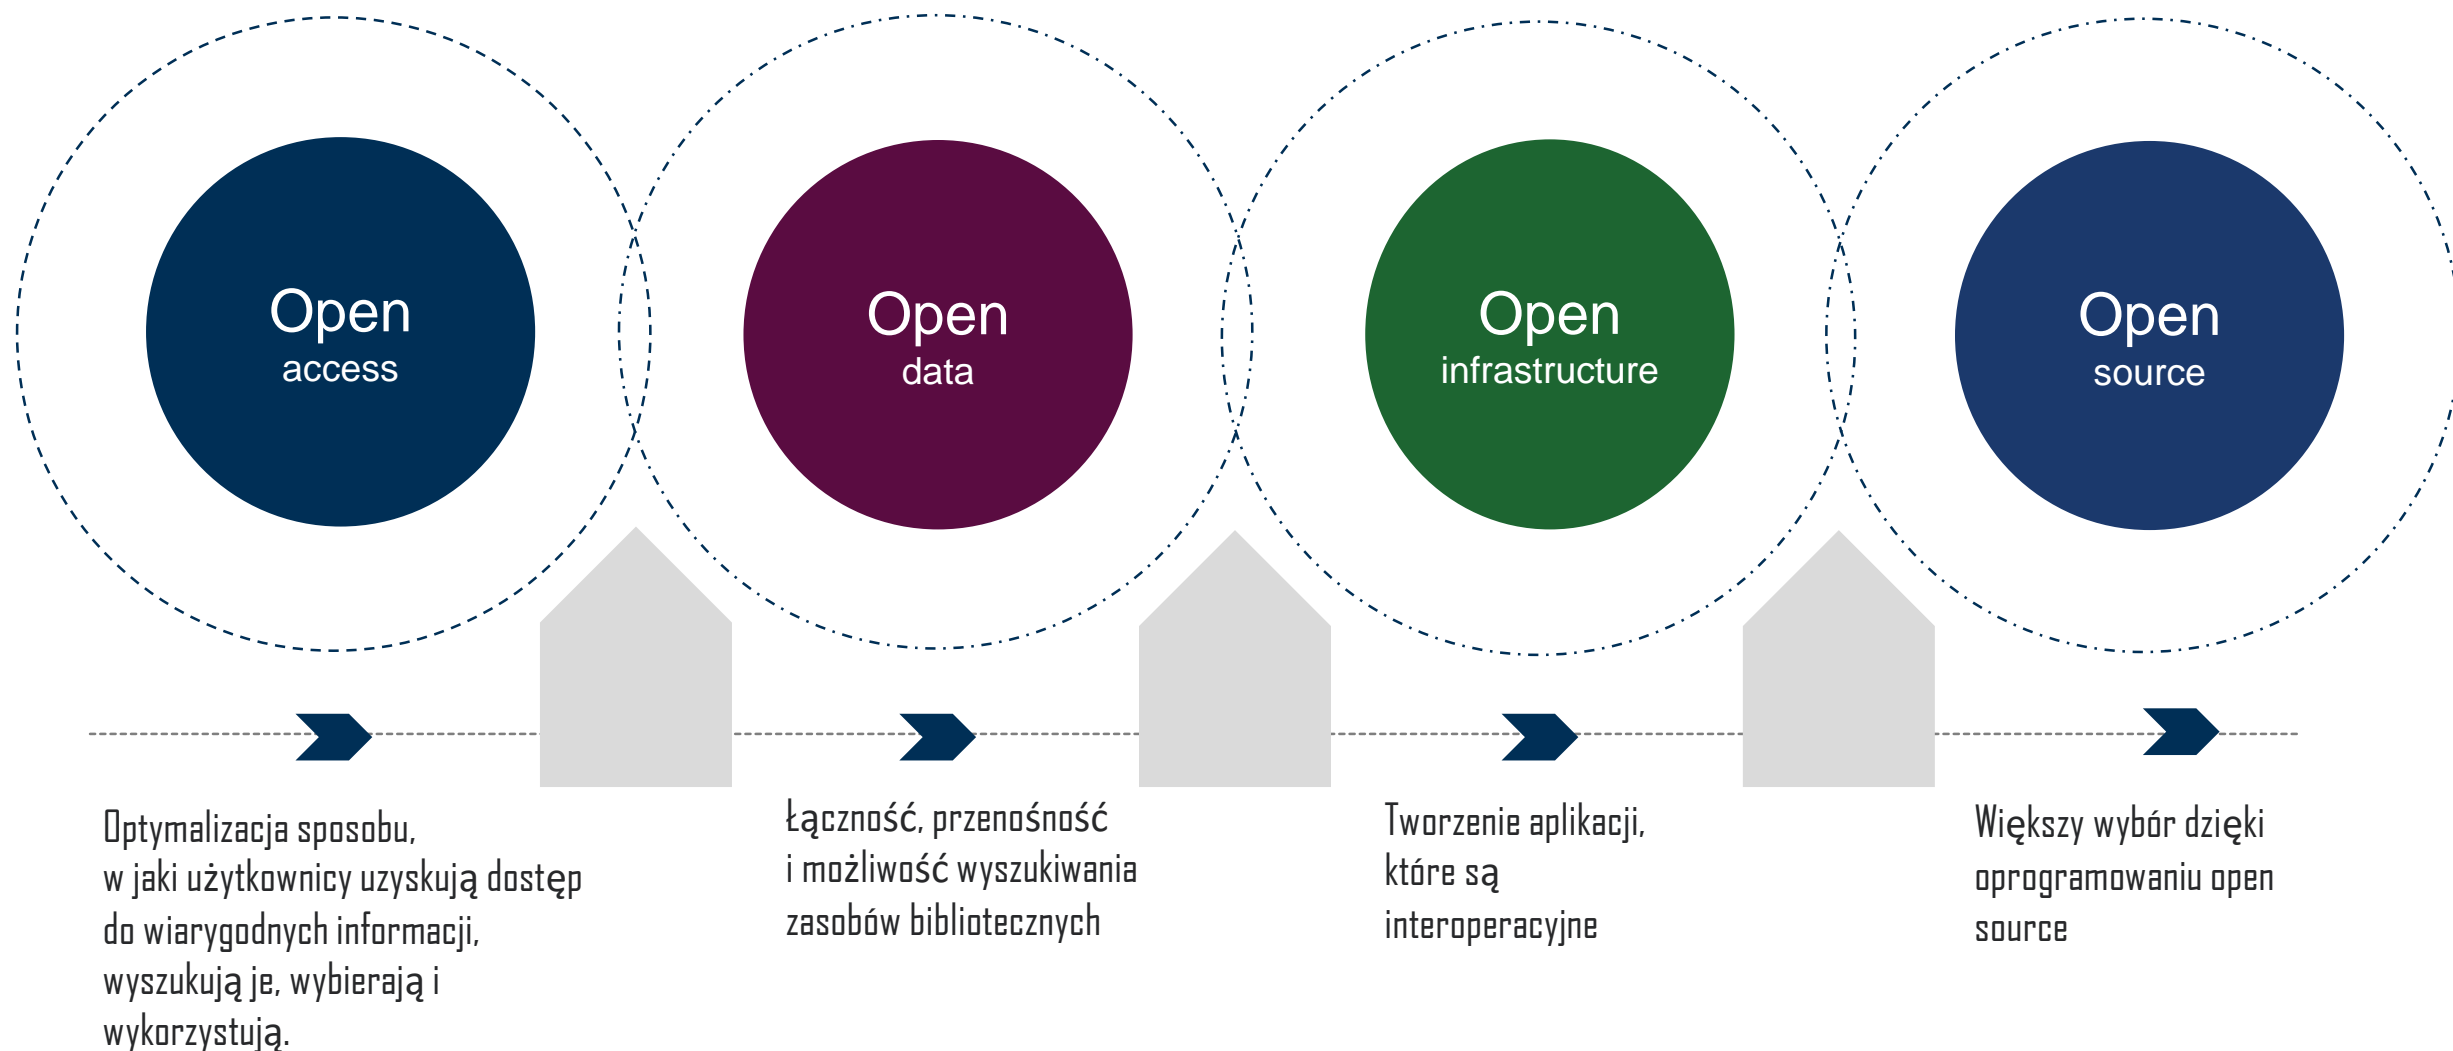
Open
access

Open
data

Open
infrastructure

Open
source

Optymalizacja sposobu, w jaki użytkownicy uzyskują dostęp do wiarygodnych informacji, wyszukują je, wybierają i wykorzystują.

Łączność, przenośność i możliwość wyszukiwania zasobów bibliotecznych

Tworzenie aplikacji, które są interoperacyjne

Większy wybór dzięki oprogramowaniu open source